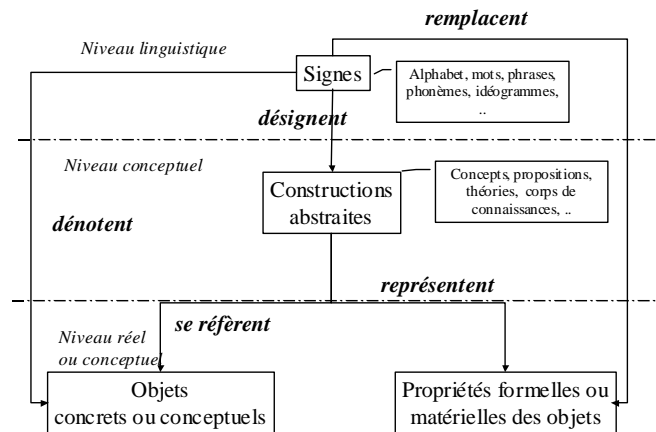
remplacent

Niveau linguistique

Signes

Alphabet, mots, phrases, phonèmes, idéogrammes, ..

désignent

Niveau conceptuel

Constructions abstraites

Concepts, propositions, théories, corps de connaissances, ..

dénotent

représentent

se réfèrent

Niveau réel ou conceptuel

Objets concrets ou conceptuels

Propriétés formelles ou matérielles des objets